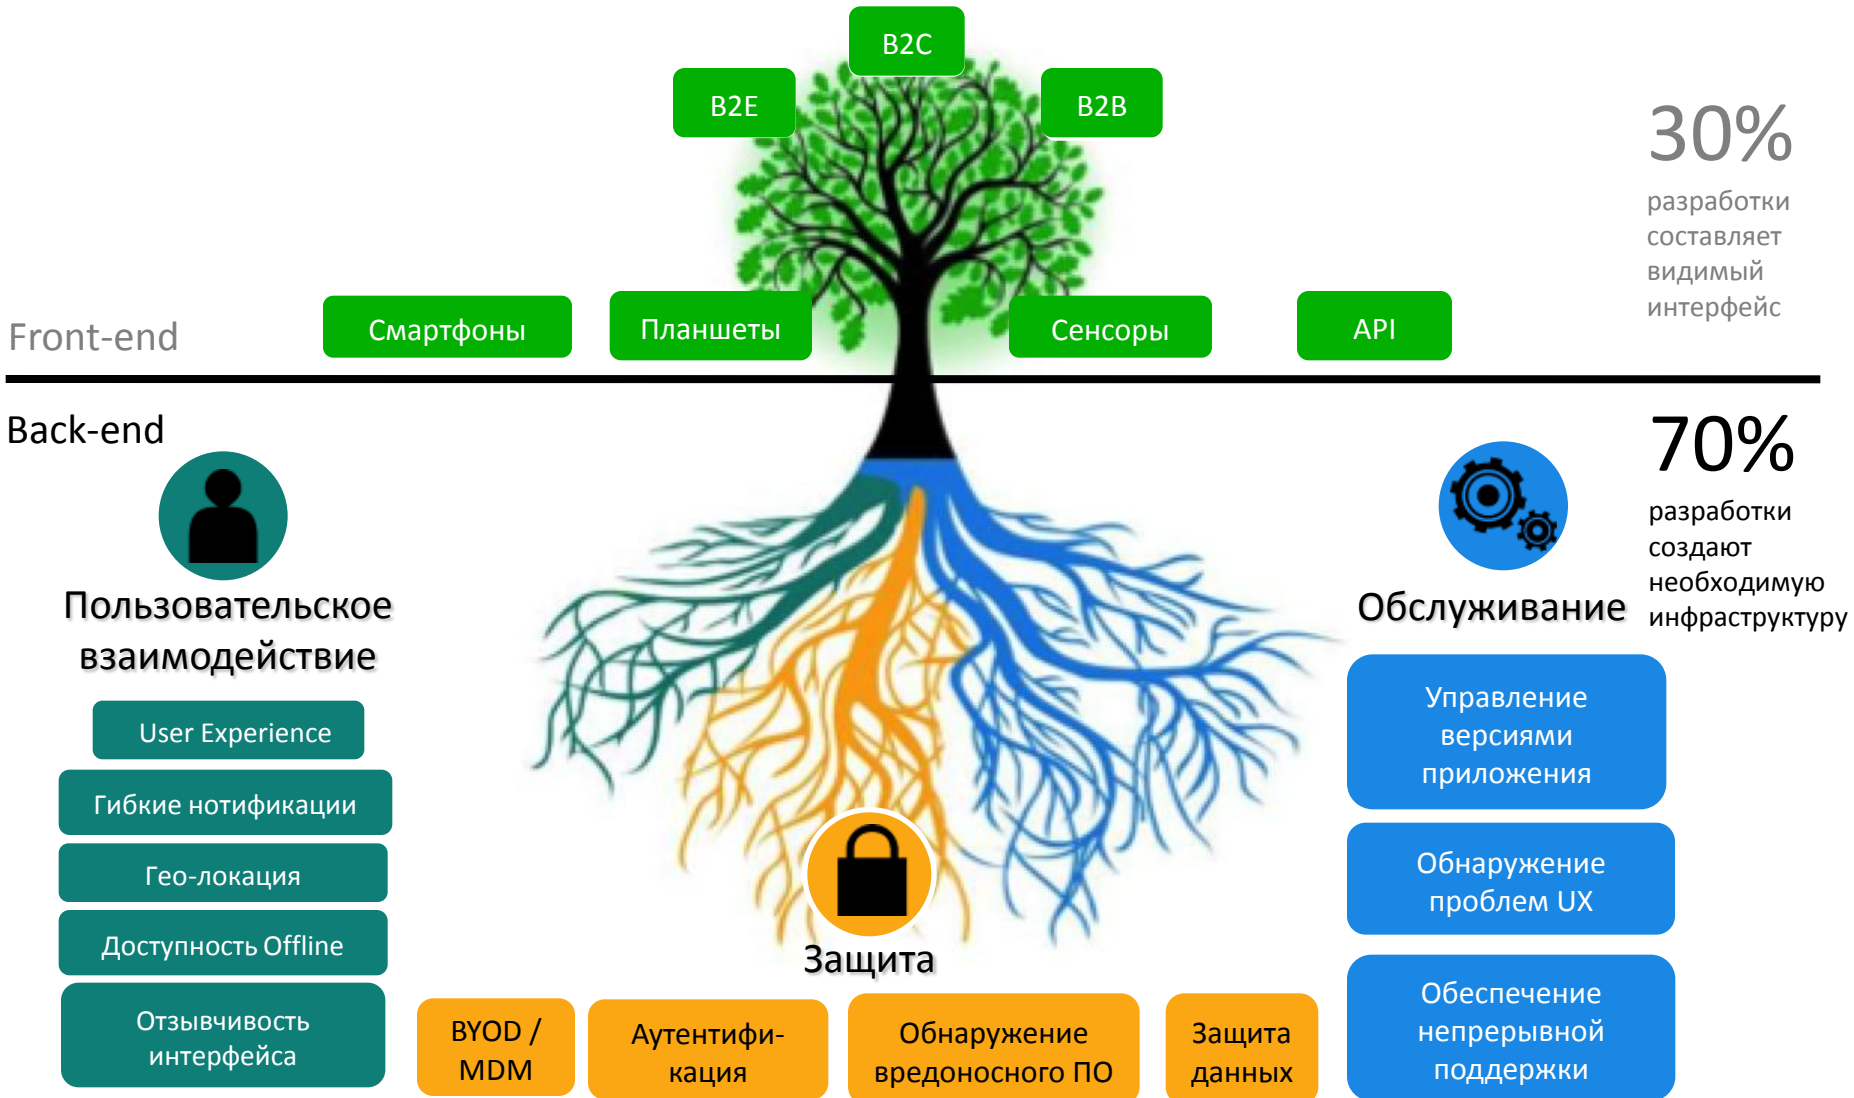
B2C

B2E

B2B

30%
разработки составляет видимый интерфейс

Front-end

Смартфоны

Планшеты

Сенсоры

API

Back-end

70%
разработки создают необходимую инфраструктуру

Пользовательское взаимодействие

User Experience

Гибкие нотификации

Гео-локация

Доступность Offline

Отзывчивость интерфейса

Обслуживание

Управление версиями приложения

Обнаружение проблем UX

Обеспечение непрерывной поддержки

Защита

BYOD / MDM

Аутентификация

Обнаружение вредоносного ПО

Защита данных